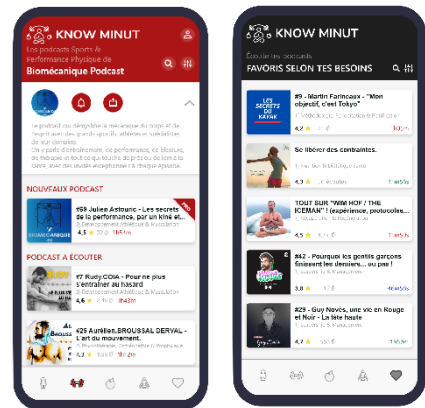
KNOW MINUT

Les podcasts Sports & Performance Physique de
Biomécanique Podcast

Le podcast qui décrypte la mécanique du corps et de l'esprit avec des grands sportifs, athlètes et spécialistes de leur domaine. On y parle d'entraînement, de performance, de blessure, de thérapie et tout ce qui touche au physique et au mental dans une visée exceptionnelle : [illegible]

NOUVEAUX PODCAST

#59 Julien Astouric - Les secrets de la performance, par un kiné et...
Développement Athlétique & Musculation
4,5 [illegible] 1h54m

PODCAST A ECOUTER

#7 Rudy.COIA - Pour ne plus s'entraîner au hasard
Développement Athlétique & Musculation
4,6 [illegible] 1h43m

#25 Aurélien.BROUSSAL DERVAL - L'art du mouvement.
Physiothérapie, Kinésiologie & Musculation
4,5 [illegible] 1h2m

KNOW MINUT

Écouter les podcasts
FAVORIS SELON TES BESOINS

#9 - Martin Farineaux - "Mon objectif, c'est Tokyo"
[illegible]
4,2 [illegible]

Se libérer des contraintes.
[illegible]
4,3 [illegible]

TOUT SUR "WIM HOF / THE ICEMAN" (expérience, protocoles...
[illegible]
4,5 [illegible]

#42 - Pourquoi les gentils garçons finissent les derniers... ou pas !
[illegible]
3,8 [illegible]

#29 - Guy Novès, une vie en Rouge et Noir - La liste haute
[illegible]
4,2 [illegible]